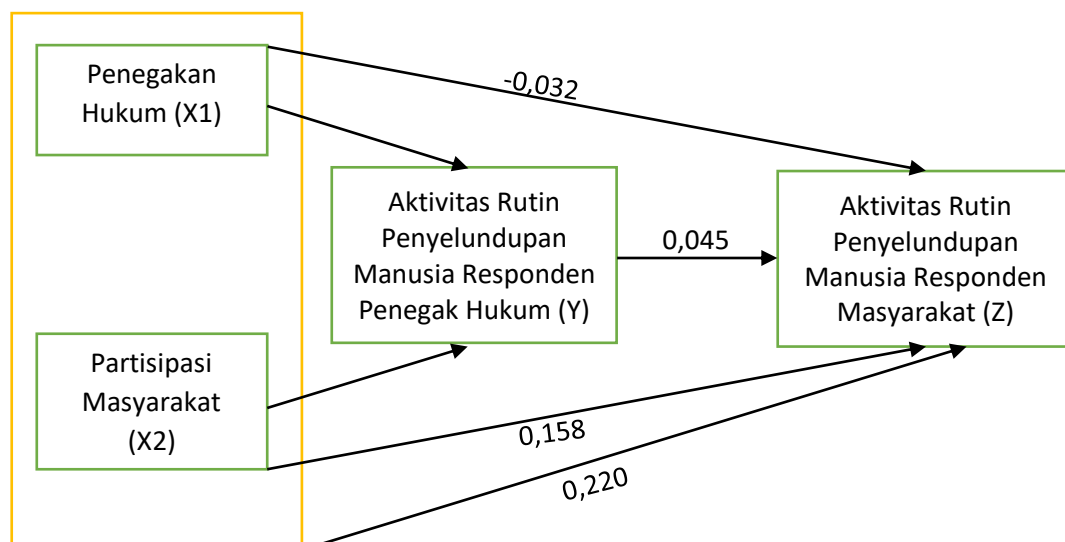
Penegakan Hukum (X1)

-0,032

Aktivitas Rutin Penyelundupan Manusia Responden Penegak Hukum (Y)

0,045

Aktivitas Rutin Penyelundupan Manusia Responden Masyarakat (Z)

Partisipasi Masyarakat (X2)

0,158

0,220